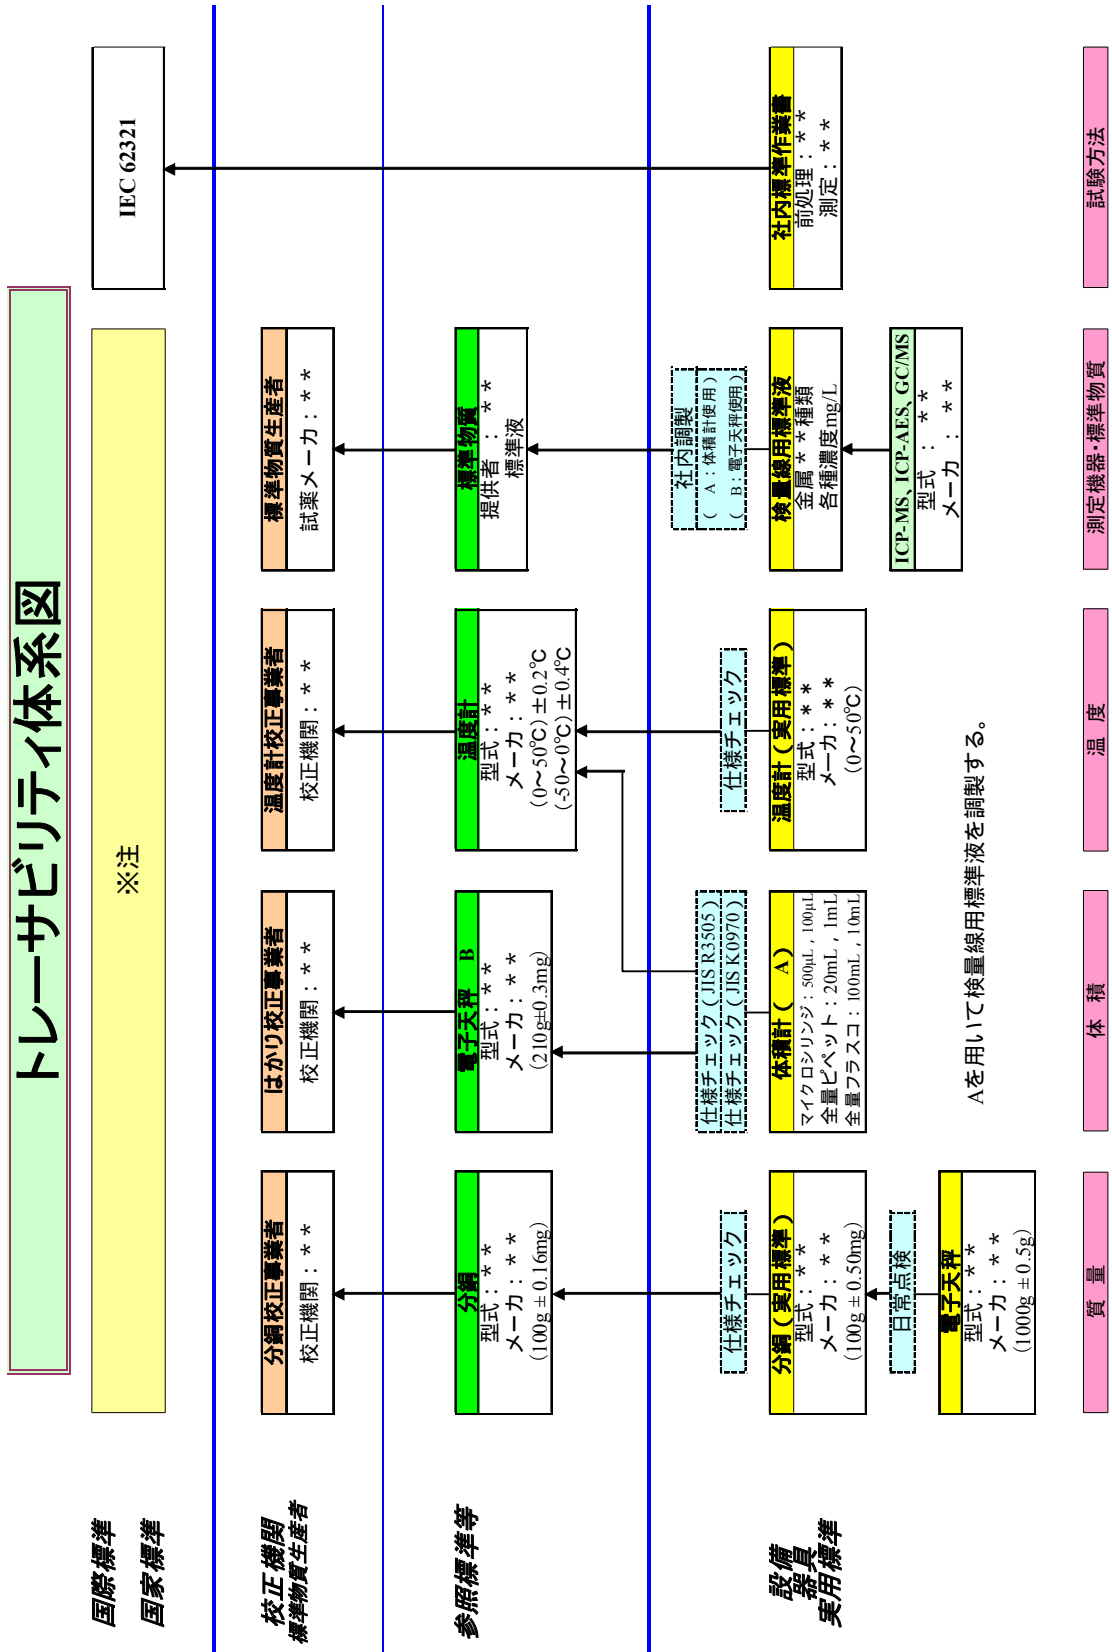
トレーサビリティ体系図

国際標準
国家標準
校正機関
標準物質生産者
参照標準等
設備
器具
実用標準

IEC 62321

※注

分銅校正事業者
校正機関：＊＊

はかり校正事業者
校正機関：＊＊

温度計校正事業者
校正機関：＊＊

標準物質生産者
試薬メーカ：＊＊

分銅
型式：＊＊
メーカ：＊＊
(100g ± 0.16mg)

電子天秤　B
型式：＊＊
メーカ：＊＊
(210g±0.3mg)

温度計
型式：＊＊
メーカ：＊＊
(0〜50℃) ±0.2℃
(-50〜0℃) ±0.4℃

標準物質
提供者：＊＊
標準液

仕様チェック

仕様チェック(JIS R3505)
仕様チェック(JIS K0970)

仕様チェック

社内調製
(A：体積計使用)
(B：電子天秤使用)

分銅(実用標準)
型式：＊＊
メーカ：＊＊
(100g ± 0.50mg)

日常点検

電子天秤
型式：＊＊
メーカ：＊＊
(1000g ± 0.5g)

体積計(A)
マイクロシリンジ：500μL，100μL
全量ピペット：20mL，1mL
全量フラスコ：100mL，10mL

温度計(実用標準)
型式：＊＊
メーカ：＊＊
(0〜50℃)

検量線用標準液
金属＊＊種類
各濃度mg/L

ICP-MS, ICP-AES, GC/MS
型式：＊＊
メーカ：＊＊

社内標準作業書
前処理：＊＊
測定：＊＊

Aを用いて検量線用標準液を調製する。

質量
体積
温度
測定機器・標準物質
試験方法